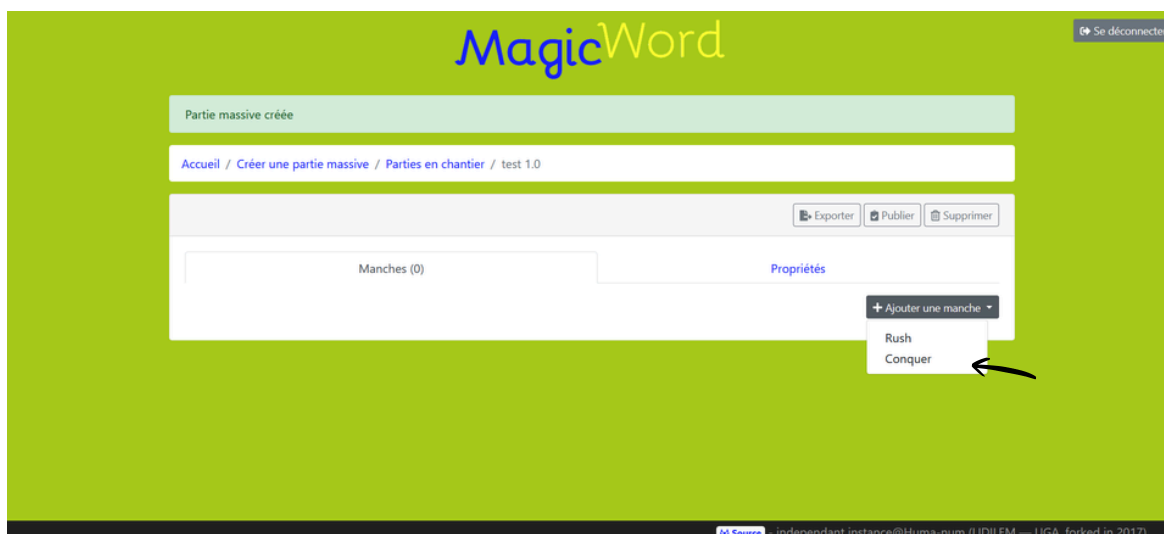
MagicWord

Se déconnecter

Partie massive créée

Accueil / Créer une partie massive / Parties en chantier / test 1.0

Exporter Publier Supprimer

Manches (0)

Propriétés

+ Ajouter une manche

Rush
Conquer

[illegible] Source – independant instance@Huma-num (LIDILEM — UGA, forked in 2017)